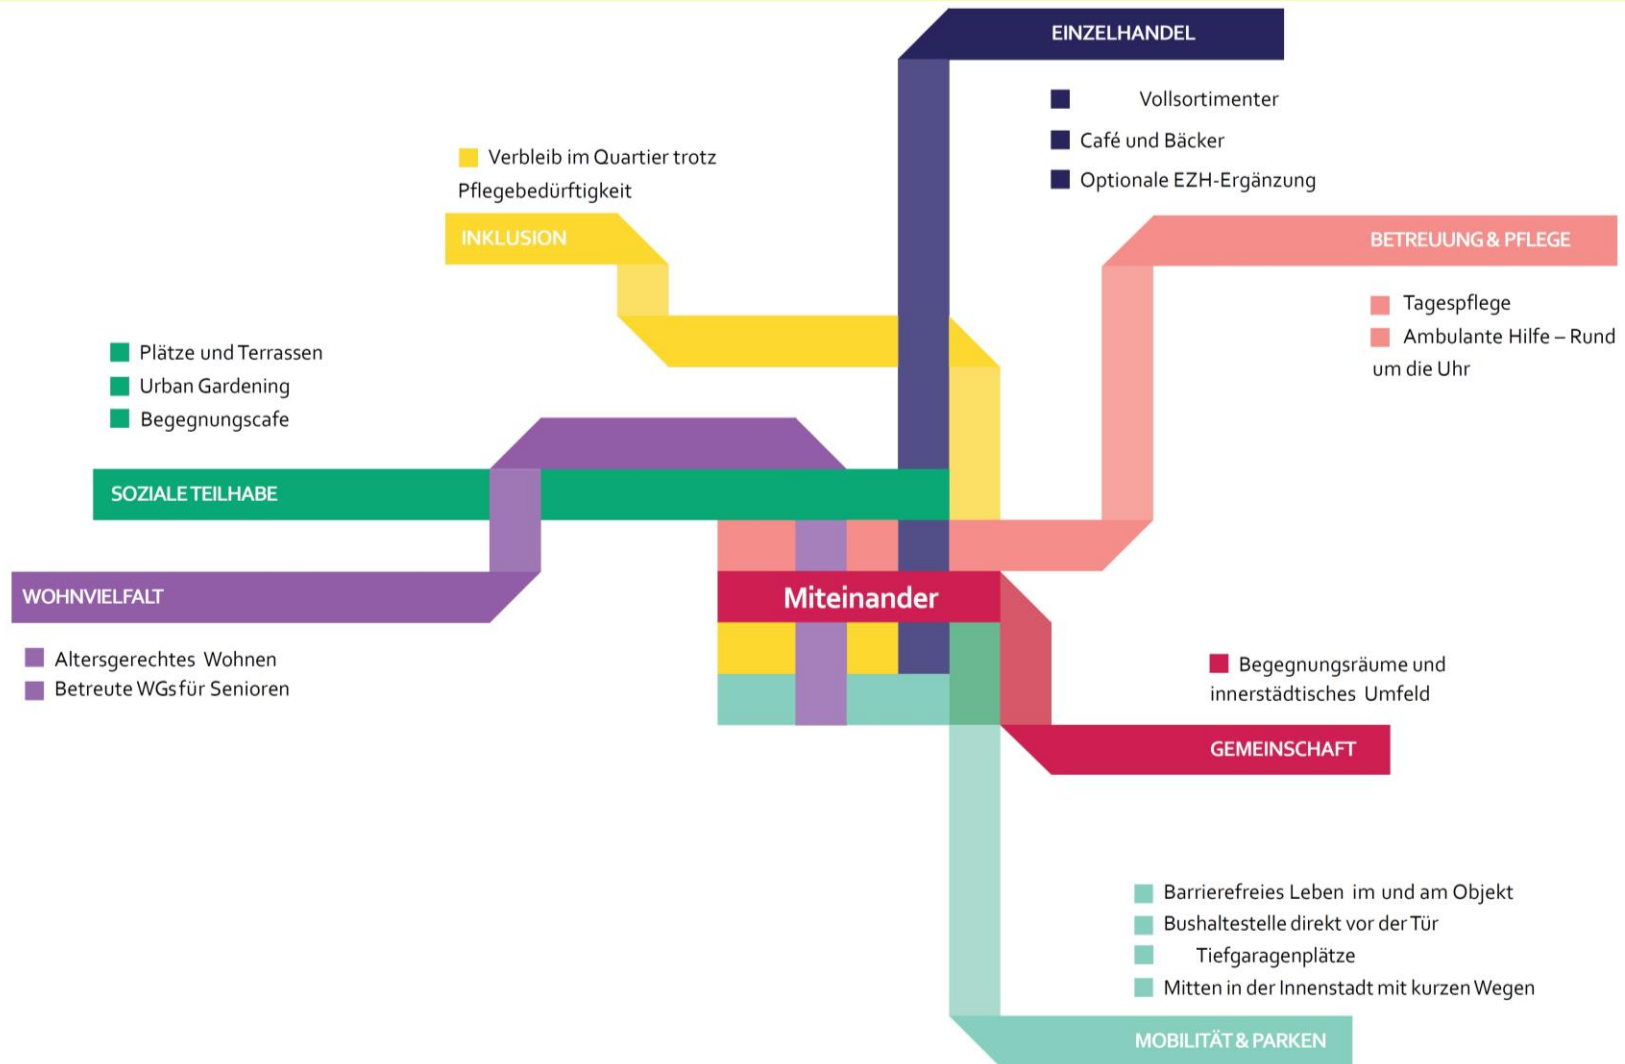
EINZELHANDEL

Vollsortimenter
Café und Bäcker
Optionale EZH-Ergänzung

Verbleib im Quartier trotz Pflegebedürftigkeit

INKLUSION

BETREUUNG & PFLEGE

Tagespflege
Ambulante Hilfe – Rund um die Uhr

Plätze und Terrassen
Urban Gardening
Begegnungscafe

SOZIALE TEILHABE

WOHNVIELFALT

Miteinander

Altersgerechtes Wohnen
Betreute WGs für Senioren

Begegnungsräume und innerstädtisches Umfeld

GEMEINSCHAFT

Barrierefreies Leben im und am Objekt
Bushaltestelle direkt vor der Tür
Tiefgaragenplätze
Mitten in der Innenstadt mit kurzen Wegen

MOBILITÄT & PARKEN